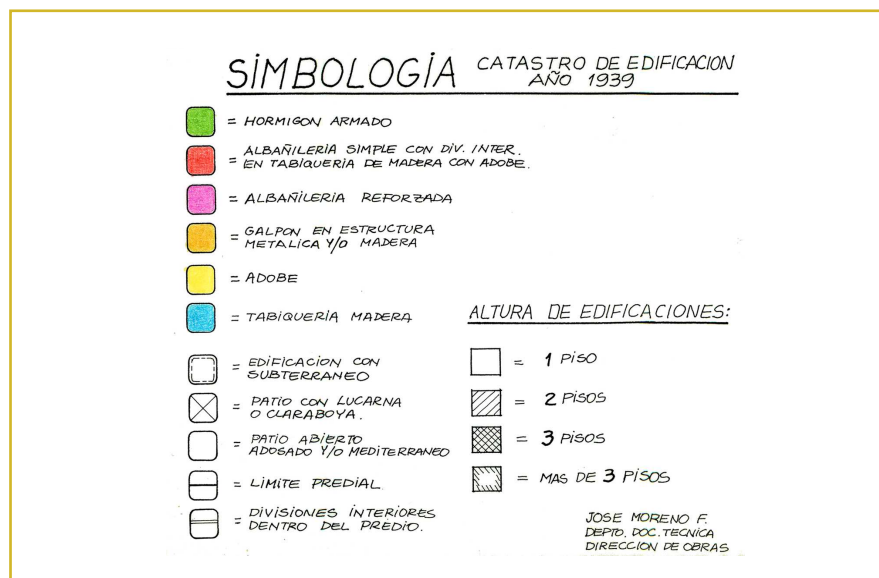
SIMBOLOGIA CATASTRO DE EDIFICACION AÑO 1939

= HORMIGON ARMADO

= ALBAÑILERIA SIMPLE CON DIV. INTER. EN TABIQUERIA DE MADERA CON ADOBE.

= ALBAÑILERIA REFORZADA

= GALPON EN ESTRUCTURA METALICA Y/O MADERA

= ADOBE

= TABIQUERIA MADERA

= EDIFICACION CON SUBTERRANEO

= PATIO CON LUCARNA O CLARABOYA.

= PATIO ABIERTO ADOSADO Y/O MEDITERRANEO

= LIMITE PREDIAL

= DIVISIONES INTERIORES DENTRO DEL PREDIO.

ALTURA DE EDIFICACIONES:

= 1 PISO

= 2 PISOS

= 3 PISOS

= MAS DE 3 PISOS

JOSE MORENO F.
DEPTO. DOC. TECNICA
DIRECCION DE OBRAS